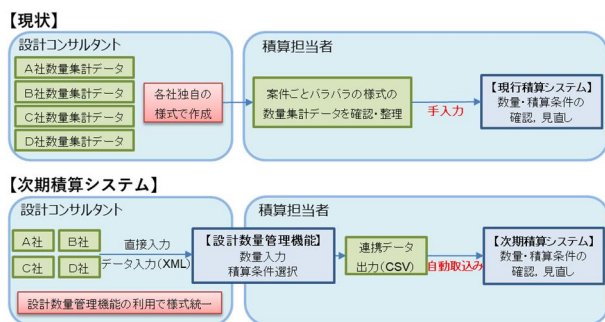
【現状】

設計コンサルタント

A社数量集計データ

B社数量集計データ

C社数量集計データ

D社数量集計データ

各社独自の様式で作成

積算担当者

案件ごとバラバラの様式の数量集計データを確認・整理

手入力

【現行積算システム】
数量・積算条件の確認、見直し

【次期積算システム】

設計コンサルタント

A社

B社

C社

D社

直接入力

データ入力(XML)

設計数量管理機能の利用で様式統一

積算担当者

【設計数量管理機能】
数量入力
積算条件選択

連携データ出力(CSV)

自動取込み

【次期積算システム】
数量・積算条件の確認、見直し